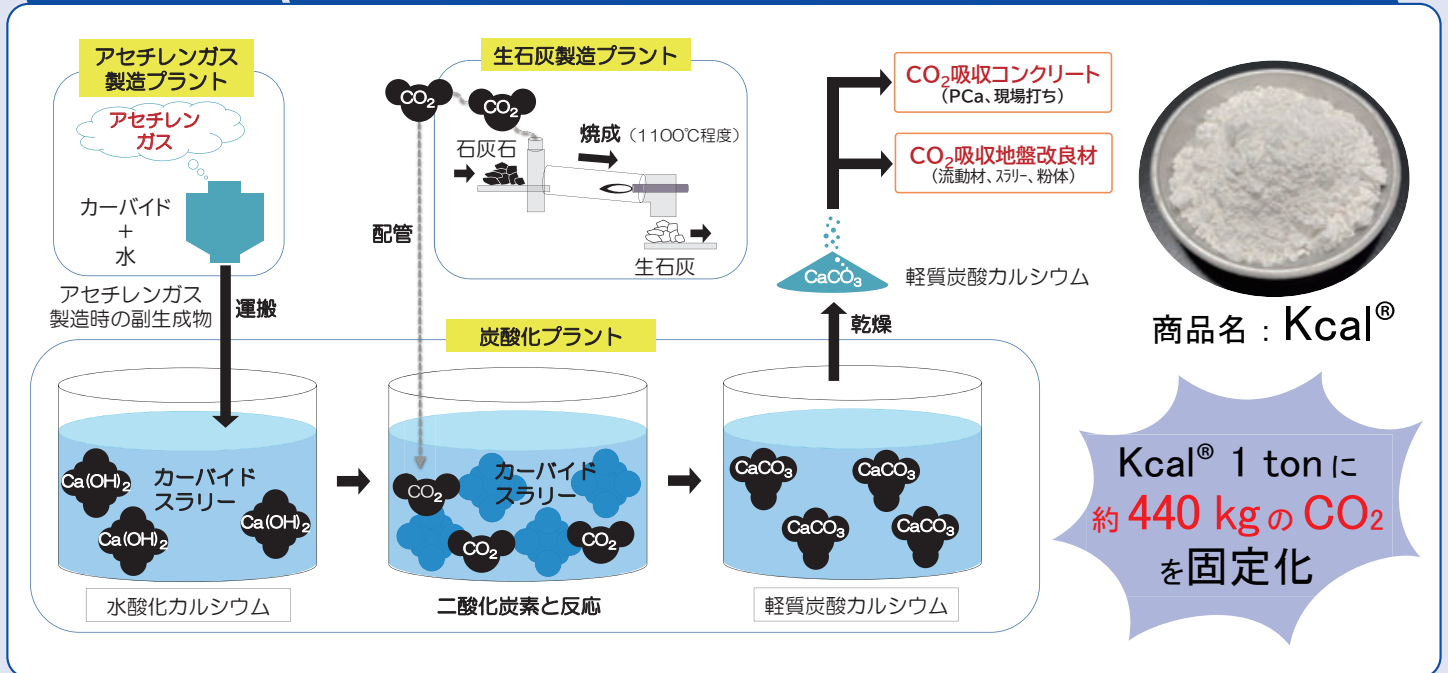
アセチレンガス製造プラント

アセチレンガス

カーバイド
＋
水

アセチレンガス製造時の副生成物

運搬

$CO_2$

$CO_2$

配管

生石灰製造プラント

焼成（1100℃程度）

石灰石

生石灰

$CO_2$吸収コンクリート
（PCa、現場打ち）

$CO_2$吸収地盤改良材
（流動材、スラリー、粉体）

$CaCO_3$

軽質炭酸カルシウム

乾燥

商品名：Kcal®

炭酸化プラント

$Ca(OH)_2$

カーバイドスラリー

$Ca(OH)_2$

$Ca(OH)_2$

$Ca(OH)_2$

水酸化カルシウム

$CO_2$

カーバイドスラリー

$CO_2$

$CO_2$

二酸化炭素と反応

$CaCO_3$

$CaCO_3$

$CaCO_3$

$CaCO_3$

軽質炭酸カルシウム

Kcal® 1 tonに
約 440 kg の $CO_2$
を固定化